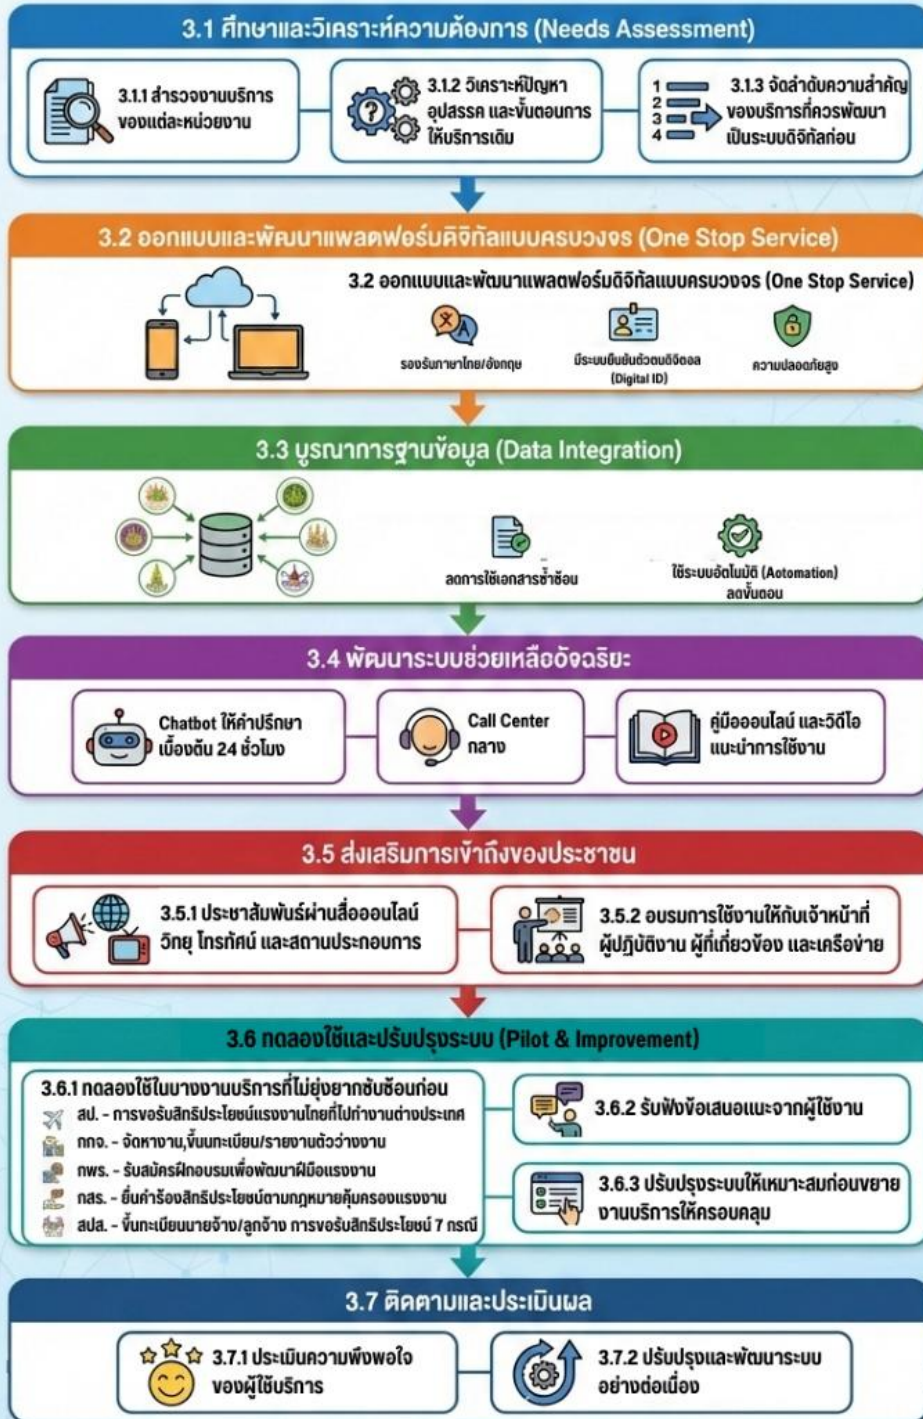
3.1 ศึกษาและวิเคราะห์ความต้องการ (Needs Assessment)

3.1.1 สำรวจงานบริการของแต่ละหน่วยงาน

3.1.2 วิเคราะห์ปัญหา อุปสรรค และขั้นตอนการให้บริการเดิม

1 2 3 4

3.1.3 จัดลำดับความสำคัญของบริการที่ควรพัฒนาเป็นระบบดิจิทัลก่อน

3.2 ออกแบบและพัฒนาแพลตฟอร์มดิจิทัลแบบครบวงจร (One Stop Service)

3.2 ออกแบบและพัฒนาแพลตฟอร์มดิจิทัลแบบครบวงจร (One Stop Service)

รองรับภาษาไทย/อังกฤษ

มีระบบยืนยันตัวตนดิจิตอล (Digital ID)

ความปลอดภัยสูง

3.3 บูรณาการฐานข้อมูล (Data Integration)

ลดการใช้เอกสารซ้ำซ้อน

ใช้ระบบอัตโนมัติ (Aotomation) ลดขั้นตอน

3.4 พัฒนาระบบช่วยเหลืออัจฉริยะ

Chatbot ให้คำปรึกษาเบื้องต้น 24 ชั่วโมง

Call Center กลาง

คู่มือออนไลน์ และวิดีโอแนะนำการใช้งาน

3.5 ส่งเสริมการเข้าถึงของประชาชน

3.5.1 ประชาสัมพันธ์ผ่านสื่อออนไลน์ วิทยุ โทรทัศน์ และสถานประกอบการ

3.5.2 อบรมการใช้งานให้กับเจ้าหน้าที่ผู้ปฏิบัติงาน ผู้ที่เกี่ยวข้อง และเครือข่าย

3.6 ทดลองใช้และปรับปรุงระบบ (Pilot & Improvement)

3.6.1 ทดลองใช้ในบางงานบริการที่ไม่ยุ่งยากซับซ้อนก่อน
สป. - การขอรับสิทธิประโยชน์แรงงานไทยที่ไปทำงานต่างประเทศ
กกจ. - จัดหางาน,ขึ้นทะเบียน/รายงานตัวว่างงาน
กพร. - รับสมัครฝึกอบรมเพื่อพัฒนาฝีมือแรงงาน
กสร. - ยื่นคำร้องสิทธิประโยชน์ตามกฎหมายคุ้มครองแรงงาน
สปส. - ขึ้นทะเบียนนายจ้าง/ลูกจ้าง การขอรับสิทธิประโยชน์ 7 กรณี

3.6.2 รับฟังข้อเสนอแนะจากผู้ใช้งาน

3.6.3 ปรับปรุงระบบให้เหมาะสมก่อนขยายงานบริการให้ครอบคลุม

3.7 ติดตามและประเมินผล

3.7.1 ประเมินความพึงพอใจของผู้ใช้บริการ

3.7.2 ปรับปรุงและพัฒนาระบบอย่างต่อเนื่อง